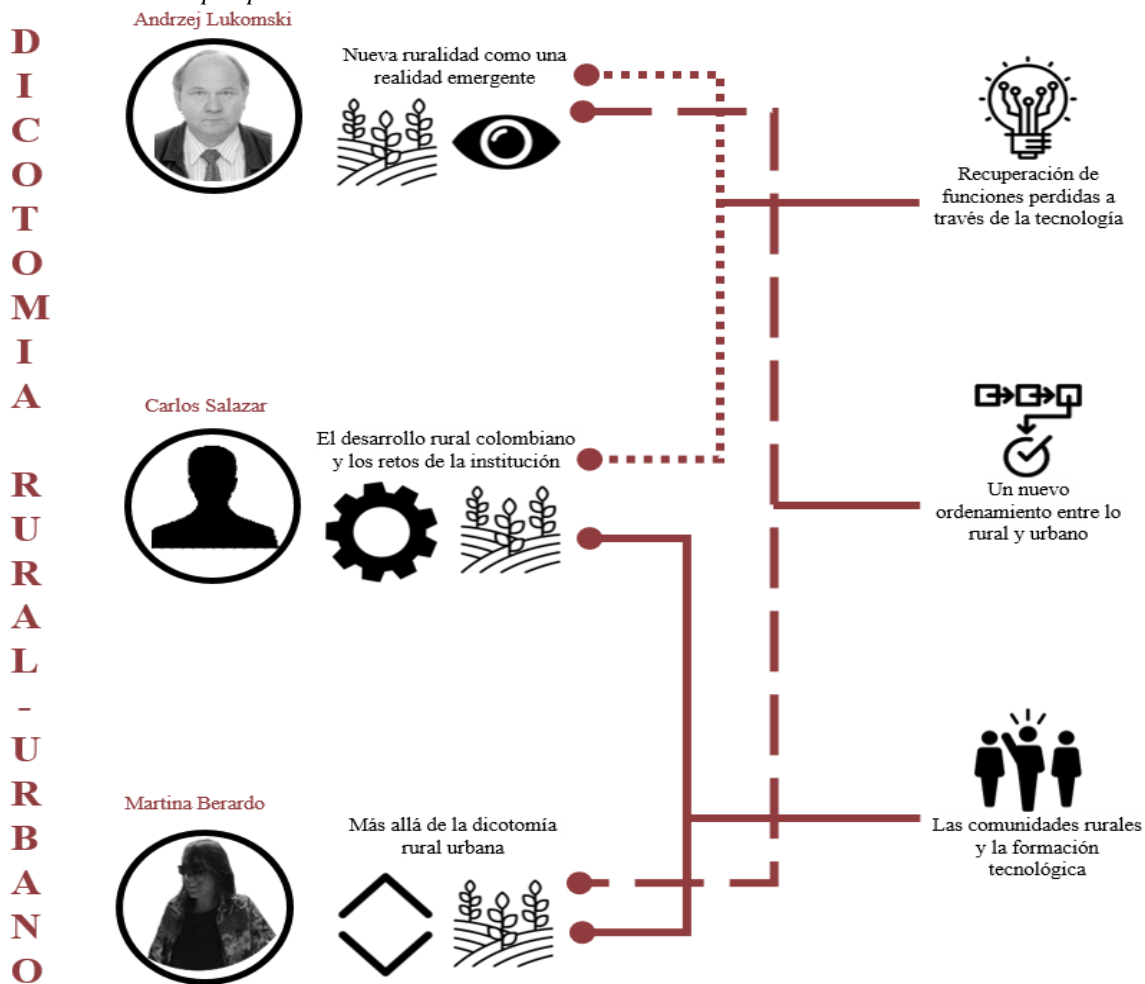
DICOTOMIA RURAL-URBANO

Andrzej Lukomski

Nueva ruralidad como una realidad emergente

Carlos Salazar

El desarrollo rural colombiano y los retos de la institución

Martina Berardo

Más allá de la dicotomía rural urbana

Recuperación de funciones perdidas a través de la tecnología

Un nuevo ordenamiento entre lo rural y urbano

Las comunidades rurales y la formación tecnológica